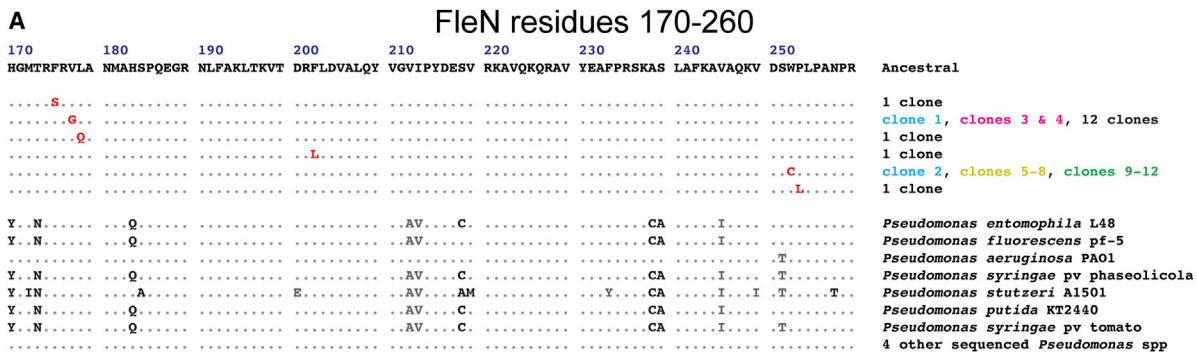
A

FleN residues 170-260

| 170 | 180 | 190 | 200 | 210 | 220 | 230 | 240 | 250 | |
|---|---|---|---|---|---|---|---|---|---|
| HGMTRFRVLA | NMAHSPQEGR | NLFAKLTKVT | DRFLDVALQY | VGVIPYDESV | RKAVQKQRAV | YEAFPRSKAS | LAFKAVAQKV | DSWPLPANPR | Ancestral |
| ....S..... | .......... | .......... | .......... | .......... | .......... | .......... | .......... | .......... | 1 clone |
| ......G... | .......... | .......... | .......... | .......... | .......... | .......... | .......... | .......... | clone 1, clones 3 & 4, 12 clones |
| .......Q.. | .......... | .......... | .......... | .......... | .......... | .......... | .......... | .......... | 1 clone |
| .......... | .......... | .......... | ...L...... | .......... | .......... | .......... | .......... | .......... | 1 clone |
| .......... | .......... | .......... | .......... | .......... | .......... | .......... | .......... | ...C...... | clone 2, clones 5-8, clones 9-12 |
| .......... | .......... | .......... | .......... | .......... | .......... | .......... | .......... | ....L..... | 1 clone |
| Y..N...... | ...Q...... | .......... | .......... | ..AV....C. | .......... | ......CA.. | ....I..... | .......... | *Pseudomonas entomophila* L48 |
| Y..N...... | ...Q...... | .......... | .......... | ..AV...... | .......... | ......CA.. | ....I..... | .......... | *Pseudomonas fluorescens* pf-5 |
| .......... | .......... | .......... | .......... | .......... | .......... | .......... | .......... | ..T....... | *Pseudomonas aeruginosa* PAO1 |
| Y..N...... | ...Q...... | .......... | .......... | ..AV....C. | .......... | ......CA.. | ....I..... | ..T....... | *Pseudomonas syringae* pv phaseolicola |
| Y.IN...... | ....A..... | .......... | E......... | ..AV....AM | .......... | ...Y..CA.. | ....I...I. | .T.....T.. | *Pseudomonas stutzeri* A1501 |
| Y..N...... | ...Q...... | .......... | .......... | ..AV....C. | .......... | ......CA.. | ....I..... | .......... | *Pseudomonas putida* KT2440 |
| Y..N...... | ...Q...... | .......... | .......... | ..AV....C. | .......... | ......CA.. | ....I..... | ..T....... | *Pseudomonas syringae* pv tomato |
| .......... | .......... | .......... | .......... | .......... | .......... | .......... | .......... | .......... | 4 other sequenced *Pseudomonas* spp |